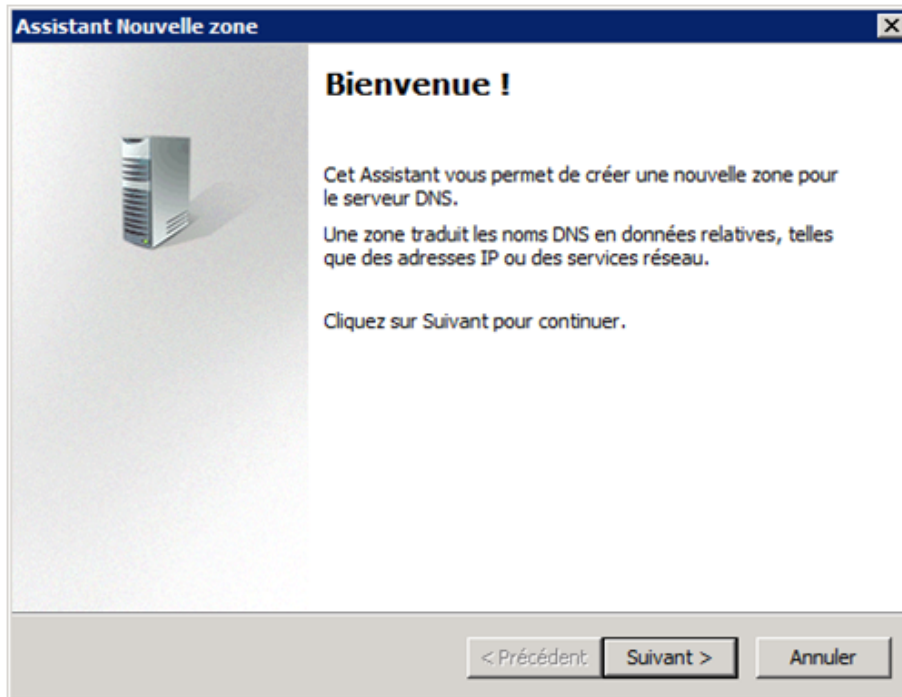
Assistant Nouvelle zone

Bienvenue !

Cet Assistant vous permet de créer une nouvelle zone pour le serveur DNS.

Une zone traduit les noms DNS en données relatives, telles que des adresses IP ou des services réseau.

Cliquez sur Suivant pour continuer.

< Précédent

Suivant >

Annuler